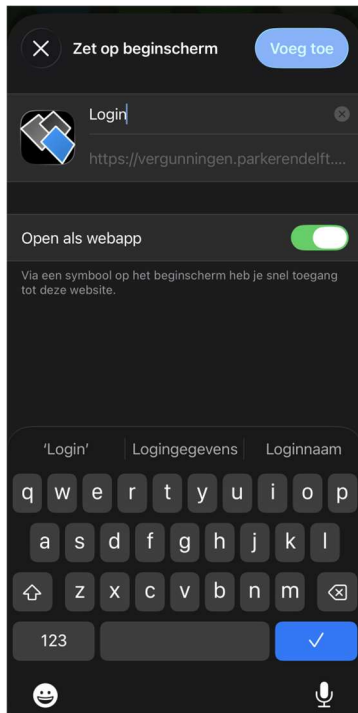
Zet op beginscherm

Voeg toe

Login

https://vergunningen.parkerendelft....

Open als webapp

Via een symbool op het beginscherm heb je snel toegang tot deze website.

'Login'
Logingegevens
Loginnaam

q w e r t y u i o p
a s d f g h j k l
z x c v b n m

123

✓